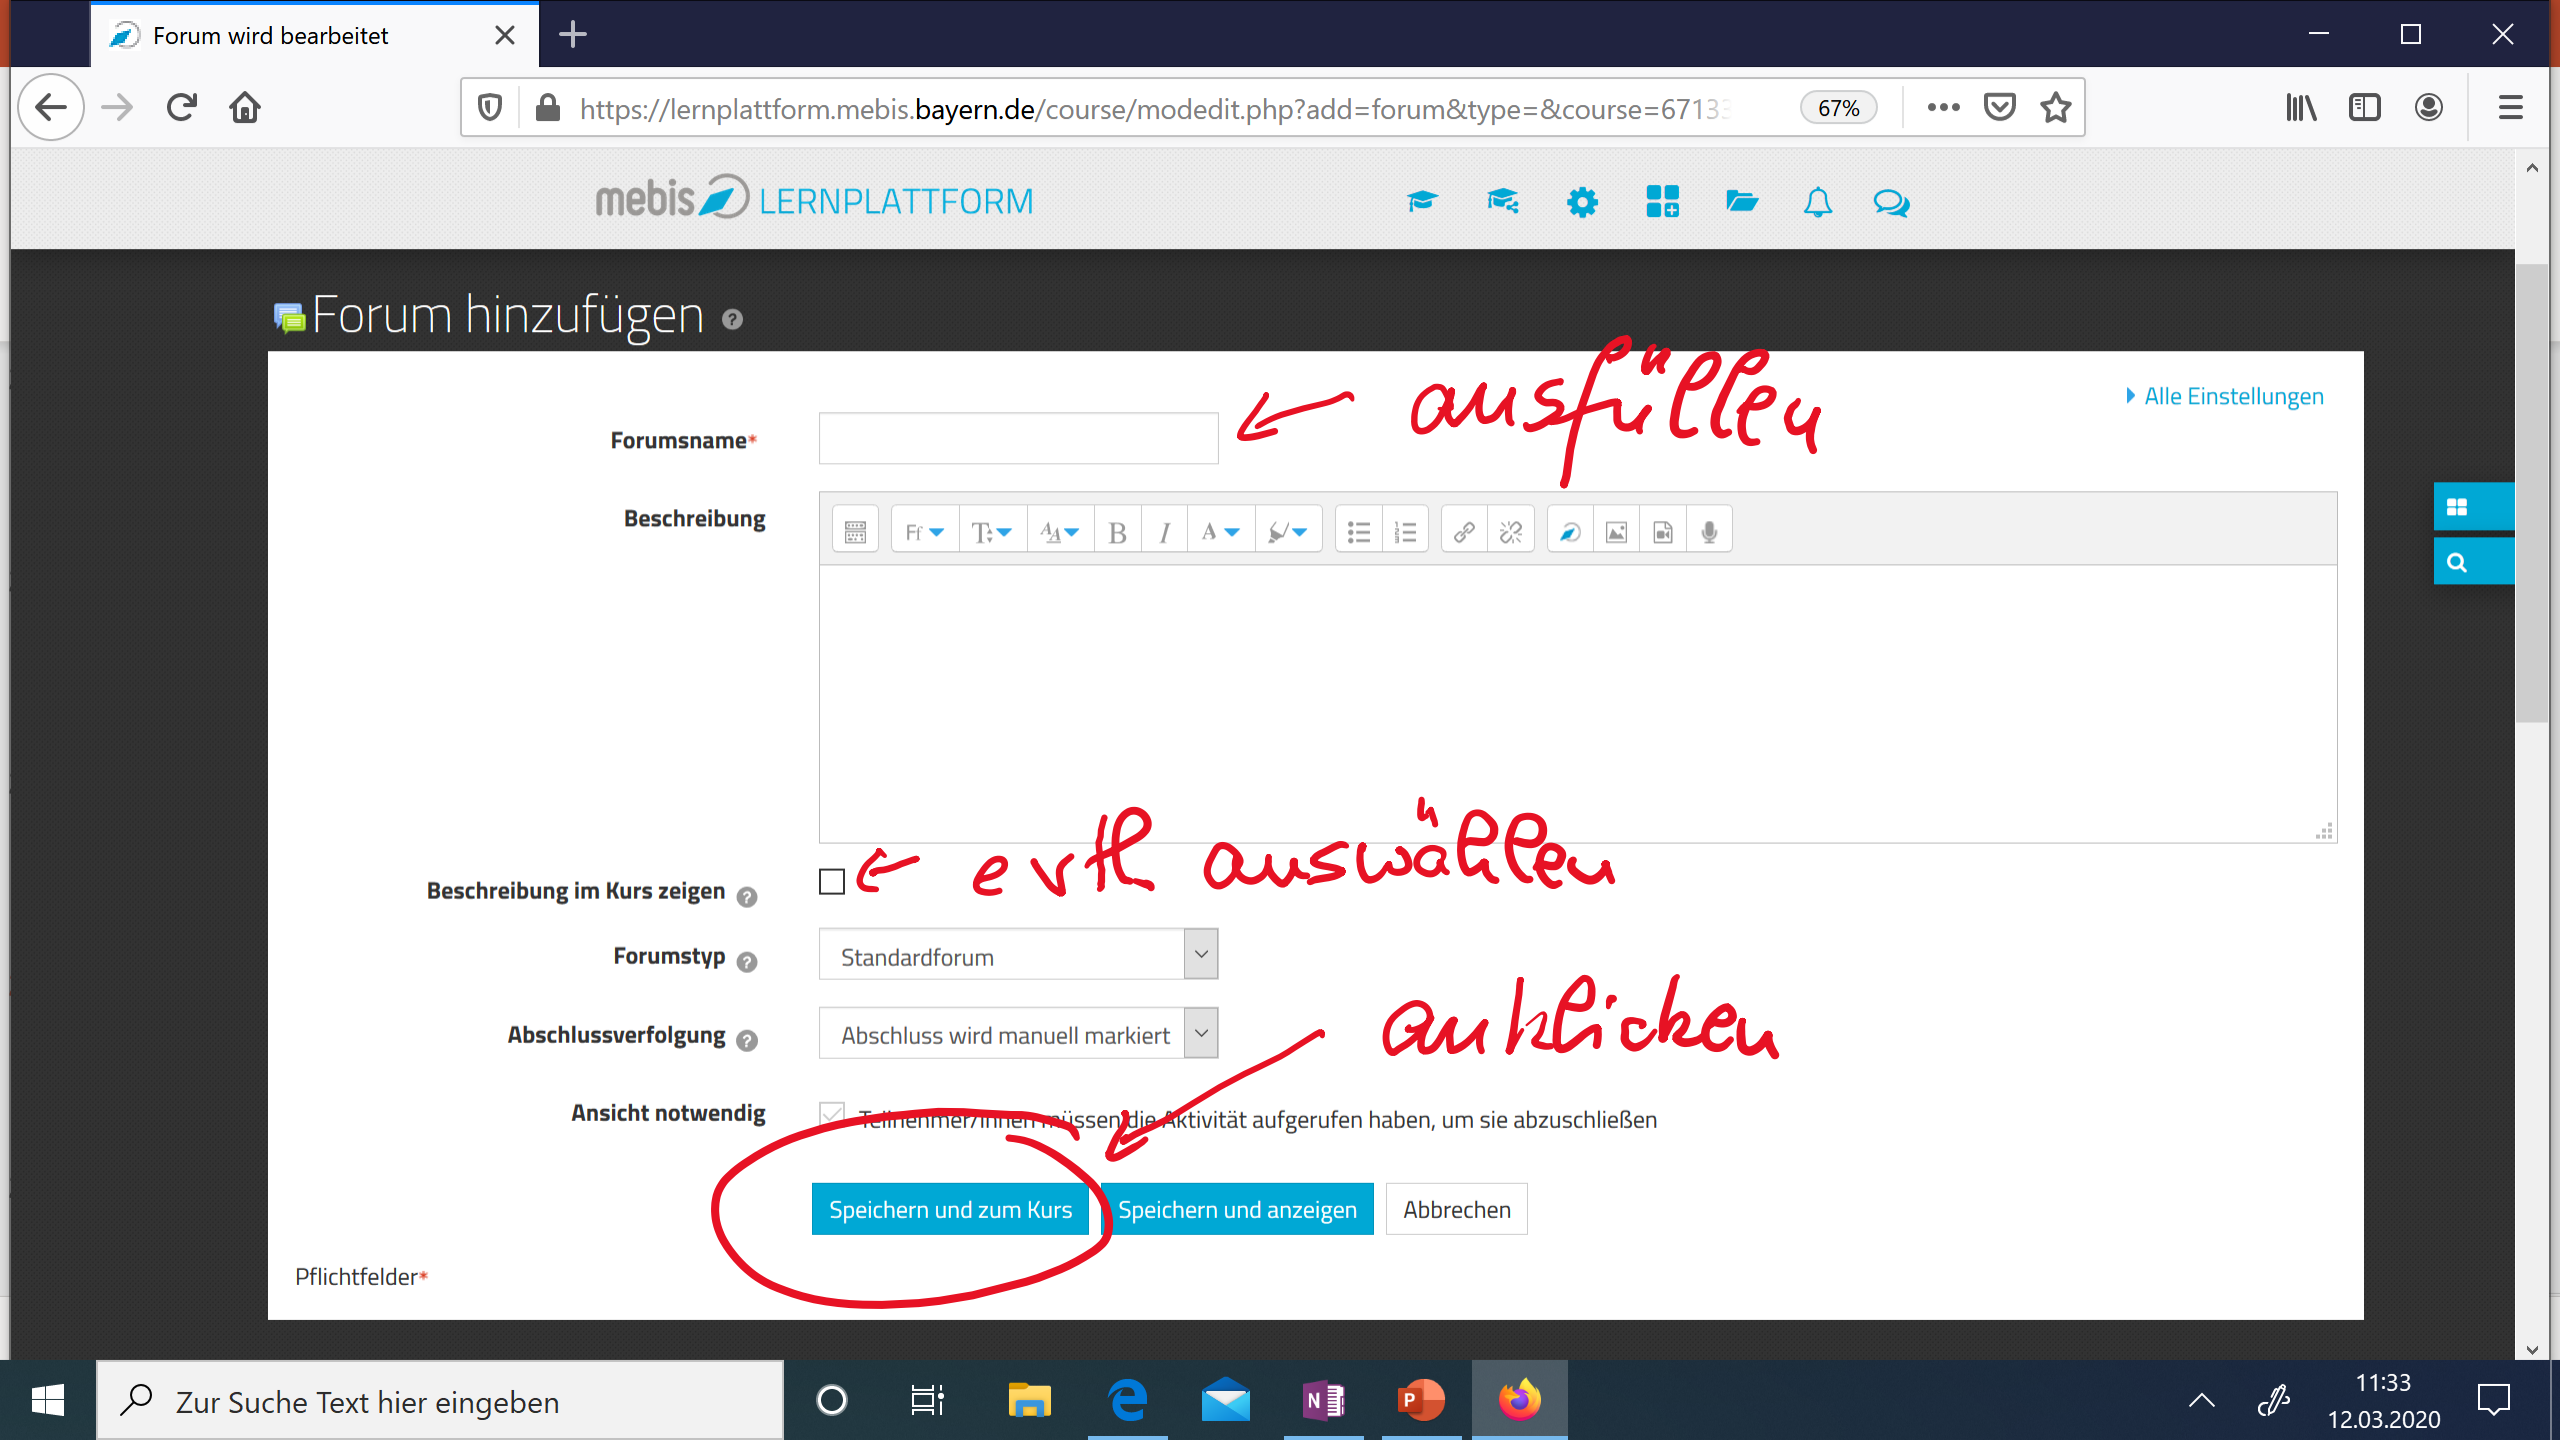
Forum wird bearbeitet

https://lernplattform.mebis.bayern.de/course/modedit.php?add=forum&type=&course=6713

67%

mebis LERNPLATTFORM

Forum hinzufügen

Alle Einstellungen

Forumsname*

ausfüllen

Beschreibung

Beschreibung im Kurs zeigen

evtl auswählen

Forumstyp

Standardforum

Abschlussverfolgung

Abschluss wird manuell markiert

anklicken

Ansicht notwendig

Teilnehmer/innen müssen die Aktivität aufgerufen haben, um sie abzuschließen

Speichern und zum Kurs

Speichern und anzeigen

Abbrechen

Pflichtfelder*

Zur Suche Text hier eingeben

11:33
12.03.2020